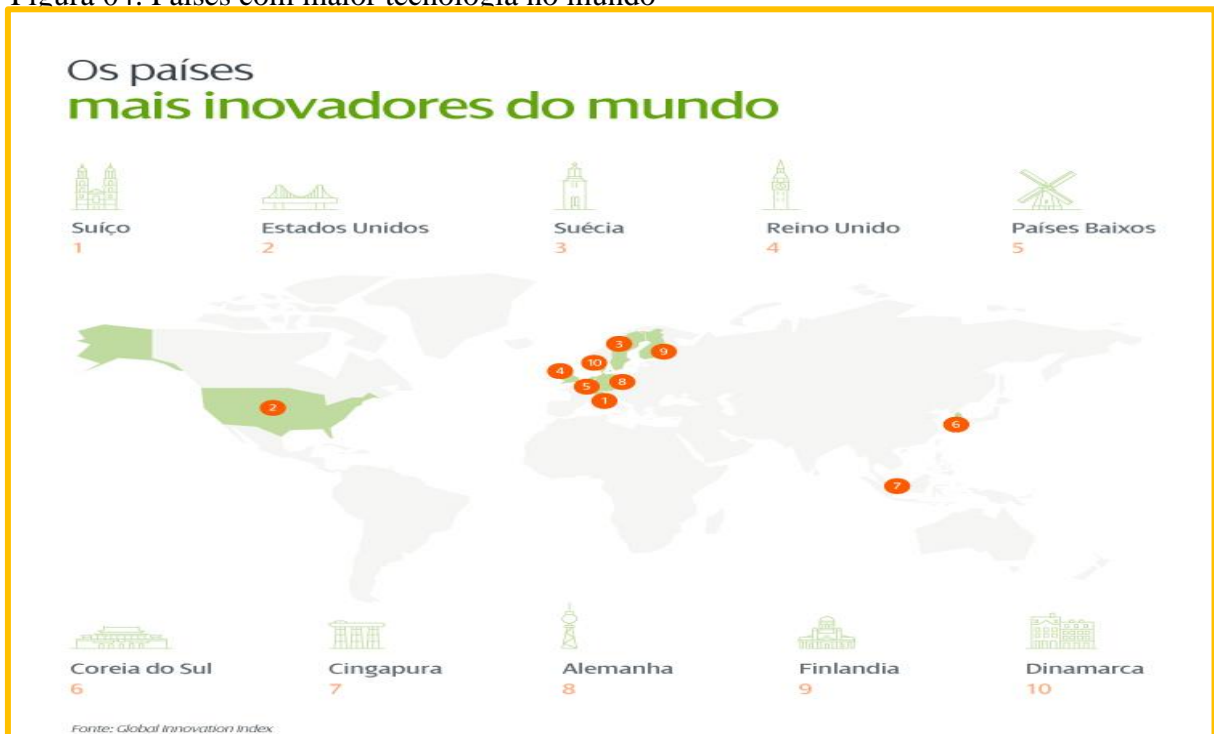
Figura 04: Países com maior tecnologia no mundo

Os países
mais inovadores do mundo

Suíço
1

Estados Unidos
2

Suécia
3

Reino Unido
4

Países Baixos
5

3
10
9
4
5
8
1
2
6
7

Coreia do Sul
6

Cingapura
7

Alemanha
8

Finlandia
9

Dinamarca
10

Fonte: Global Innovation Index